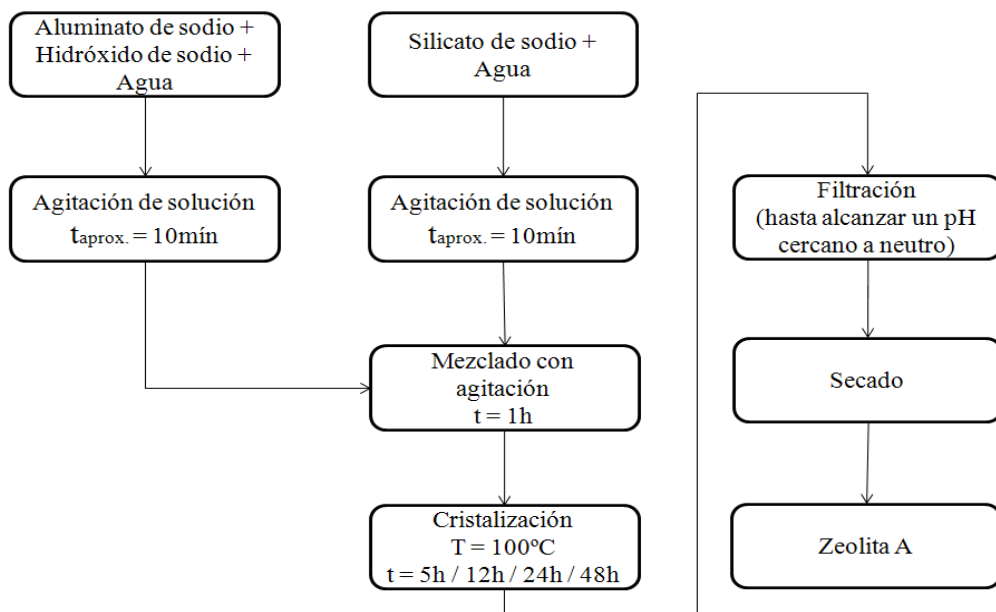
Aluminato de sodio + Hidróxido de sodio + Agua

Silicato de sodio + Agua

Agitación de solución
$t_{aprox.}$ = 10mín

Agitación de solución
$t_{aprox.}$ = 10mín

Mezclado con agitación
t = 1h

Cristalización
T = 100ºC
t = 5h / 12h / 24h / 48h

Filtración
(hasta alcanzar un pH cercano a neutro)

Secado

Zeolita A